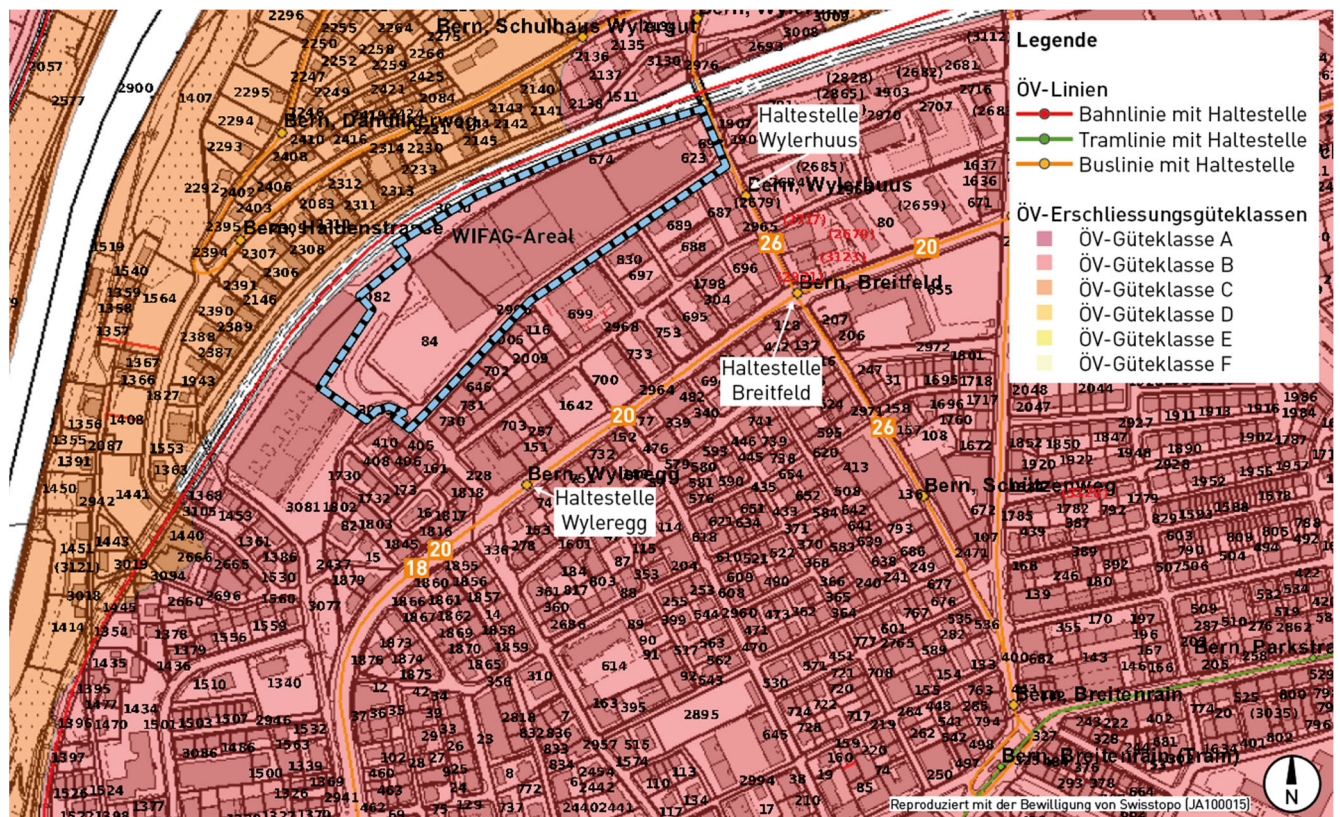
Legende

ÖV-Linien
Bahnlinie mit Haltestelle
Tramlinie mit Haltestelle
Buslinie mit Haltestelle

ÖV-Erschliessungsgüteklassen
ÖV-Güteklasse A
ÖV-Güteklasse B
ÖV-Güteklasse C
ÖV-Güteklasse D
ÖV-Güteklasse E
ÖV-Güteklasse F

Bern, Schulhaus Wylergut
Bern, Dändlikerweg
Bern, Haldenstrasse
WIFAG-Areal
Haltestelle Wylerhuus
Bern, Wylerhuus
Bern, Breitfeld
Haltestelle Breitfeld
Bern, Wyleregg
Haltestelle Wyleregg
Bern, Schützenweg
Bern, Breitenrain
Bern, Breitenrain (Tram)
Bern, Parkstrasse
26
20
18

Reproduziert mit der Bewilligung von Swisstopo (JA100015)
N